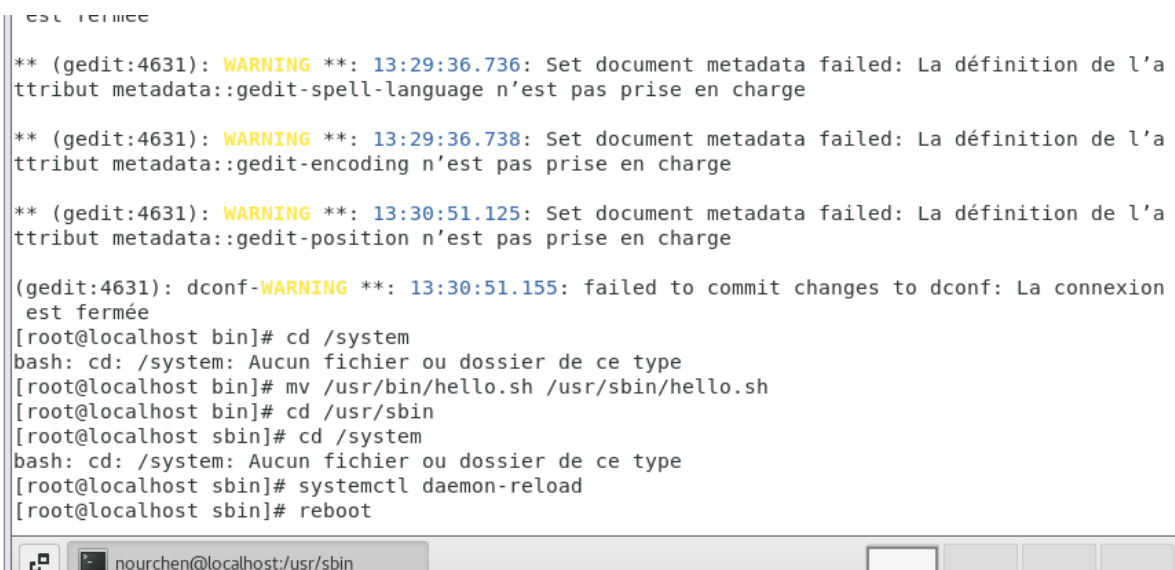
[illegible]

** (gedit:4631): WARNING **: 13:29:36.736: Set document metadata failed: La définition de l'attribut metadata::gedit-spell-language n'est pas prise en charge

** (gedit:4631): WARNING **: 13:29:36.738: Set document metadata failed: La définition de l'attribut metadata::gedit-encoding n'est pas prise en charge

** (gedit:4631): WARNING **: 13:30:51.125: Set document metadata failed: La définition de l'attribut metadata::gedit-position n'est pas prise en charge

(gedit:4631): dconf-WARNING **: 13:30:51.155: failed to commit changes to dconf: La connexion est fermée
[root@localhost bin]# cd /system
bash: cd: /system: Aucun fichier ou dossier de ce type
[root@localhost bin]# mv /usr/bin/hello.sh /usr/sbin/hello.sh
[root@localhost bin]# cd /usr/sbin
[root@localhost sbin]# cd /system
bash: cd: /system: Aucun fichier ou dossier de ce type
[root@localhost sbin]# systemctl daemon-reload
[root@localhost sbin]# reboot

nourchen@localhost:/usr/sbin